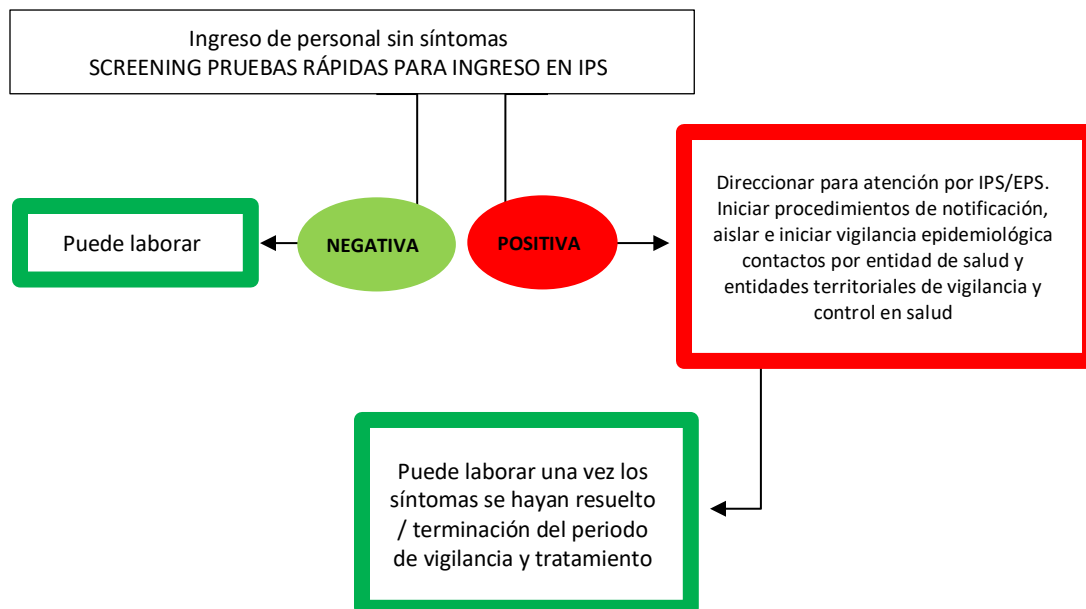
Ingreso de personal sin síntomas
SCREENING PRUEBAS RÁPIDAS PARA INGRESO EN IPS

Puede laborar

NEGATIVA

POSITIVA

Direccionar para atención por IPS/EPS. Iniciar procedimientos de notificación, aislar e iniciar vigilancia epidemiológica contactos por entidad de salud y entidades territoriales de vigilancia y control en salud

Puede laborar una vez los síntomas se hayan resuelto / terminación del periodo de vigilancia y tratamiento